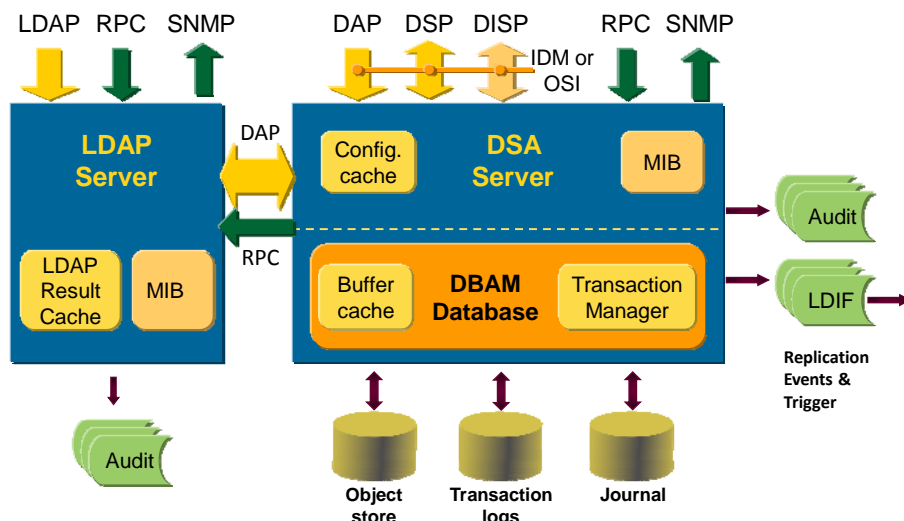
LDAP RPC SNMP

DAP DSP DISP

IDM or OSI

RPC SNMP

LDAP Server

DAP

RPC

Config. cache

DSA Server

MIB

Audit

LDAP Result Cache

MIB

Buffer cache

DBAM Database

Transaction Manager

LDIF

Replication Events & Trigger

Audit

Object store

Transaction logs

Journal